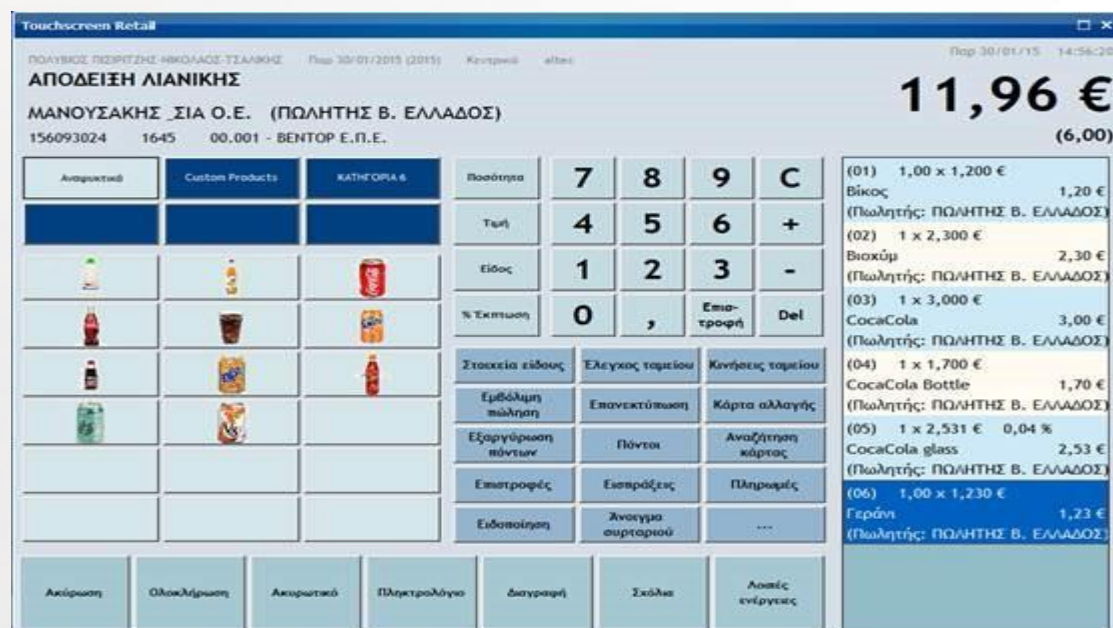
Touchscreen Retail

ΠΟΛΥΒΙΟΣ ΠΙΣΙΡΙΤΖΗΣ-ΝΙΚΟΛΑΟΣ-ΤΣΑΛΙΚΗΣ   Παρ 30/01/2015 (2015)   Κεντρικό   altec

Παρ 30/01/15   14:56:20

ΑΠΟΔΕΙΞΗ ΛΙΑΝΙΚΗΣ

ΜΑΝΟΥΣΑΚΗΣ _ΣΙΑ Ο.Ε. (ΠΩΛΗΤΗΣ Β. ΕΛΛΑΔΟΣ)

156093024   1645   00.001 - ΒΕΝΤΟΡ Ε.Π.Ε.

11,96 €

(6,00)

Αναψυκτικά   Custom Products   ΚΑΤΗΓΟΡΙΑ 6

Ποσότητα   7   8   9   C

Τιμή   4   5   6   +

Είδος   1   2   3   -

% Έκπτωση   0   ,   Επιστροφή   Del

Στοιχεία είδους   Έλεγχος ταμείου   Κινήσεις ταμείου

Εμβόλιμη πώληση   Επανεκτύπωση   Κάρτα αλλαγής

Εξαργύρωση πόντων   Πόντοι   Αναζήτηση κάρτας

Επιστροφές   Εισπράξεις   Πληρωμές

Ειδοποίηση   Άνοιγμα συρταριού   ...

(01)   1,00 x 1,200 €
Βίκος   1,20 €
(Πωλητής: ΠΩΛΗΤΗΣ Β. ΕΛΛΑΔΟΣ)

(02)   1 x 2,300 €
Βιοχύμ   2,30 €
(Πωλητής: ΠΩΛΗΤΗΣ Β. ΕΛΛΑΔΟΣ)

(03)   1 x 3,000 €
CocaCola   3,00 €
(Πωλητής: ΠΩΛΗΤΗΣ Β. ΕΛΛΑΔΟΣ)

(04)   1 x 1,700 €
CocaCola Bottle   1,70 €
(Πωλητής: ΠΩΛΗΤΗΣ Β. ΕΛΛΑΔΟΣ)

(05)   1 x 2,531 €   0,04 %
CocaCola glass   2,53 €
(Πωλητής: ΠΩΛΗΤΗΣ Β. ΕΛΛΑΔΟΣ)

(06)   1,00 x 1,230 €
Γεράνι   1,23 €
(Πωλητής: ΠΩΛΗΤΗΣ Β. ΕΛΛΑΔΟΣ)

Ακύρωση   Ολοκλήρωση   Ακυρωτικό   Πληκτρολόγιο   Διαγραφή   Σχόλια   Λοιπές ενέργειες